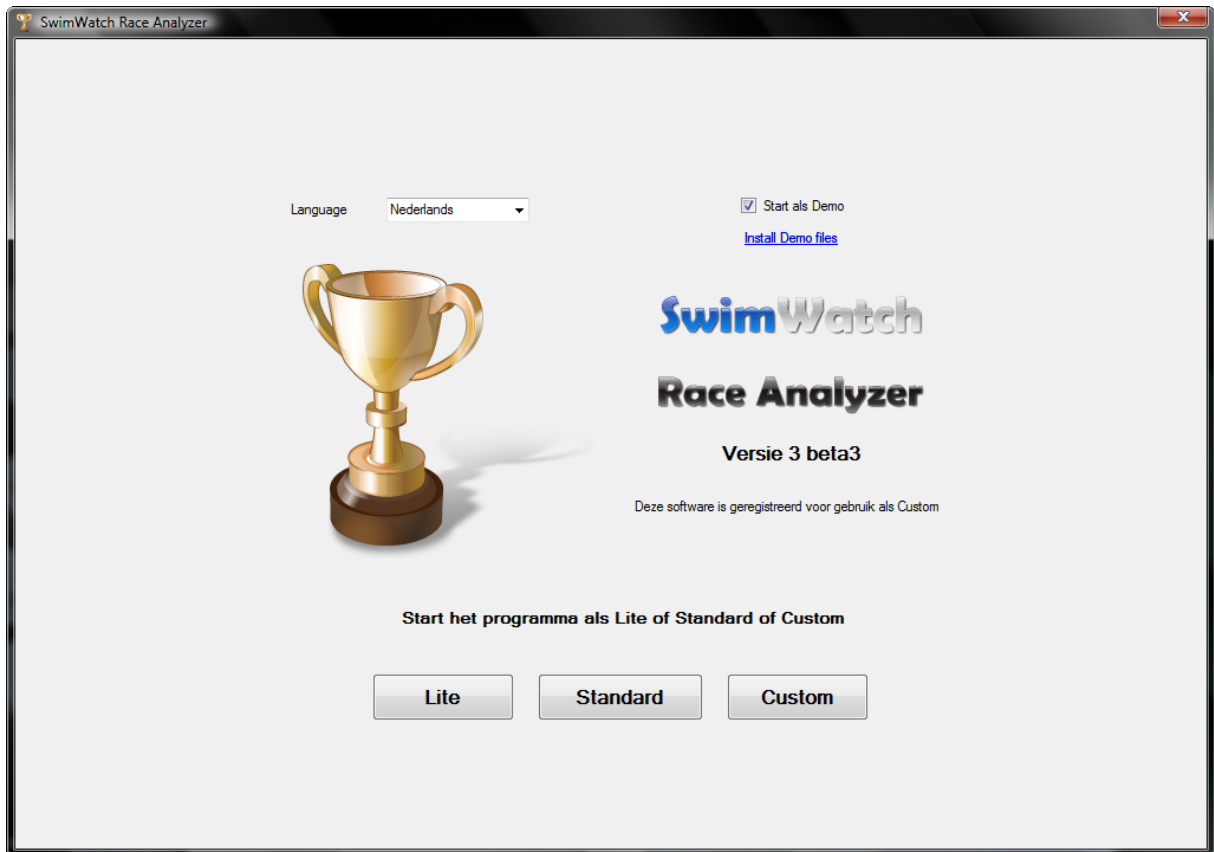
SwimWatch Race Analyzer

Language Nederlands

Start als Demo

Install Demo files

SwimWatch

Race Analyzer

Versie 3 beta3

Deze software is geregistreerd voor gebruik als Custom

Start het programma als Lite of Standard of Custom

Lite Standard Custom